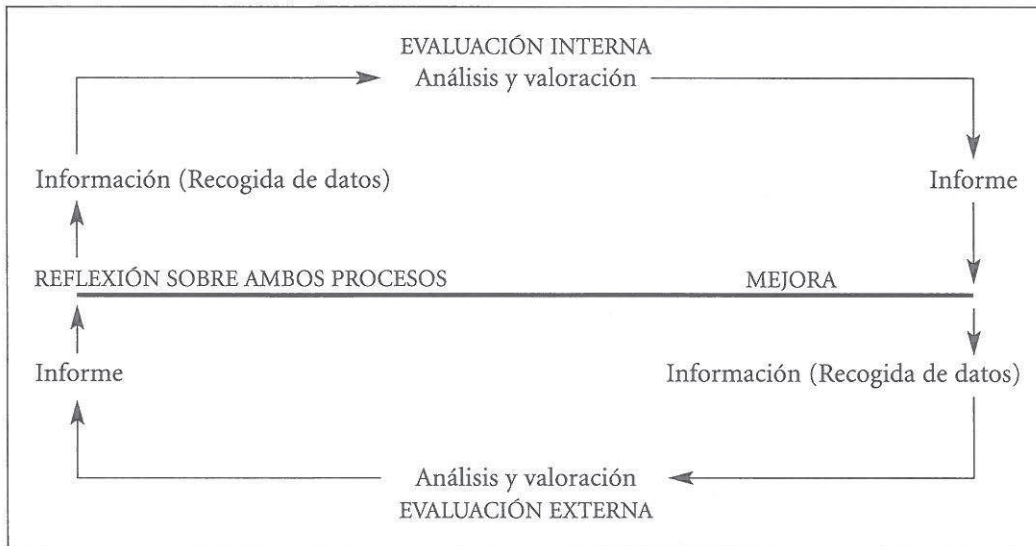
EVALUACIÓN INTERNA
Análisis y valoración

Información (Recogida de datos)

Informe

REFLEXIÓN SOBRE AMBOS PROCESOS

MEJORA

Informe

Información (Recogida de datos)

Análisis y valoración
EVALUACIÓN EXTERNA